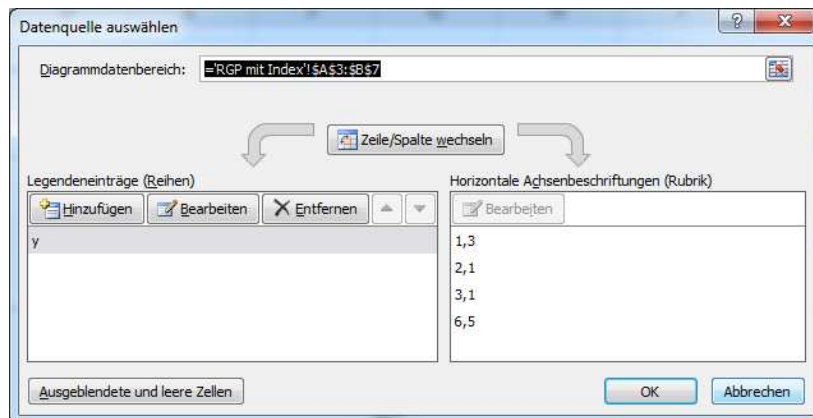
Datenquelle auswählen

Diagrammdatenbereich: ='RGP mit Index'!$A$3:$B$7

Zeile/Spalte wechseln

Legendeneinträge (Reihen)

Hinzufügen Bearbeiten Entfernen

y

Horizontale Achsenbeschriftungen (Rubrik)

Bearbeiten

1,3

2,1

3,1

6,5

Ausgeblendete und leere Zellen

OK Abbrechen